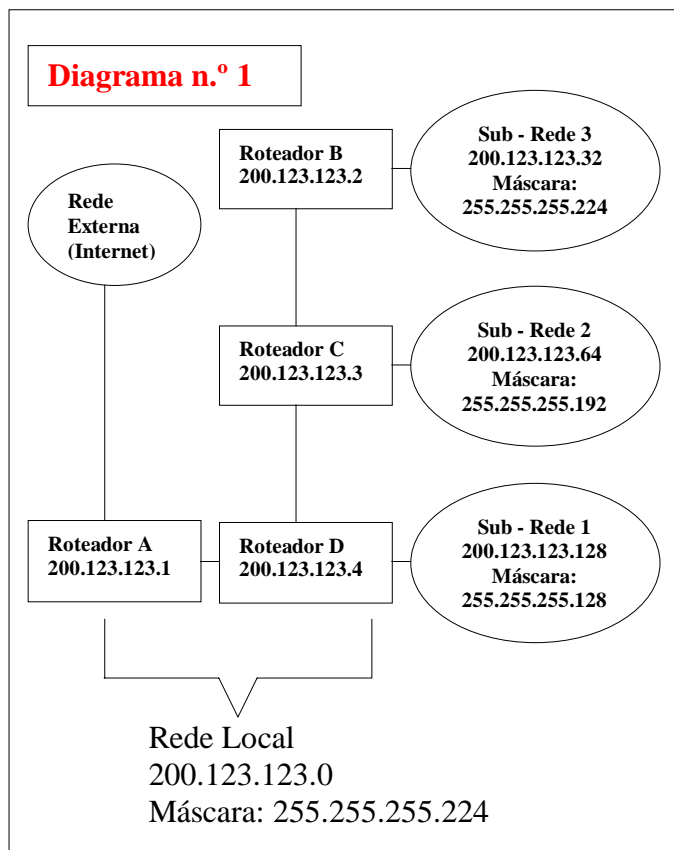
Diagrama n.º 1

Roteador B
200.123.123.2

Sub - Rede 3
200.123.123.32
Máscara:
255.255.255.224

Rede
Externa
(Internet)

Roteador C
200.123.123.3

Sub - Rede 2
200.123.123.64
Máscara:
255.255.255.192

Roteador A
200.123.123.1

Roteador D
200.123.123.4

Sub - Rede 1
200.123.123.128
Máscara:
255.255.255.128

Rede Local
200.123.123.0
Máscara: 255.255.255.224